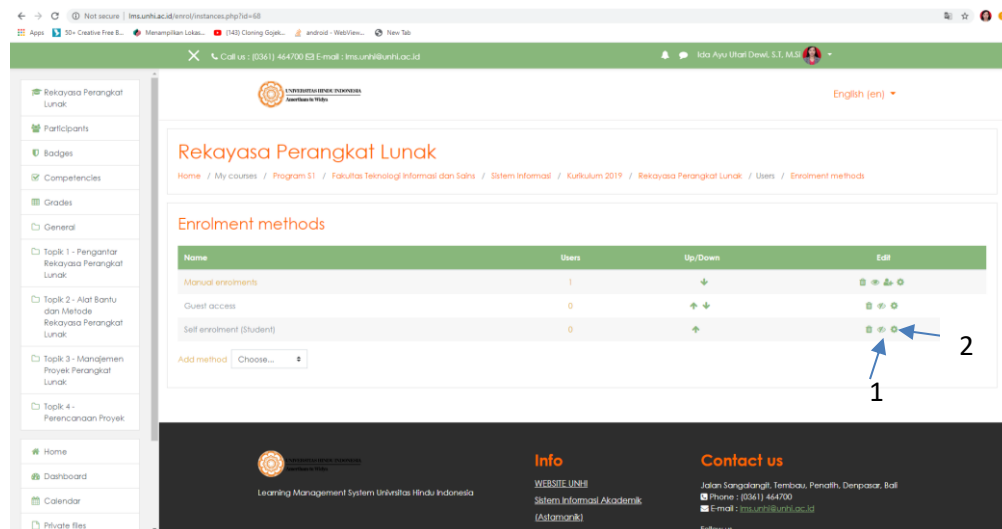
Not secure | lms.unhi.ac.id/enrol/instances.php?id=68

Apps 50+ Creative Free B... Menampilkan Lokas... (143) Cloning Gojek... android - WebView... New Tab

Call us : (0361) 464700 E-mail : lms.unhi@unhi.ac.id

Ida Ayu Utari Dewi, S.T, M.Si

Rekayasa Perangkat Lunak
Participants
Badges
Competencies
Grades
General
Topik 1 - Pengantar Rekayasa Perangkat Lunak
Topik 2 - Alat Bantu dan Metode Rekayasa Perangkat Lunak
Topik 3 - Manajemen Proyek Perangkat Lunak
Topik 4 - Perencanaan Proyek

Home
Dashboard
Calendar
Private files

UNIVERSITAS HINDU INDONESIA
Amertham te Widya

English (en)

Rekayasa Perangkat Lunak

Home / My courses / Program S1 / Fakultas Teknologi Informasi dan Sains / Sistem Informasi / Kurikulum 2019 / Rekayasa Perangkat Lunak / Users / Enrolment methods

Enrolment methods

| Name | Users | Up/Down | Edit |
|---|---|---|---|
| Manual enrolments | 1 | | |
| Guest access | 0 | | |
| Self enrolment (Student) | 0 | | |

Add method Choose...

2

1

UNIVERSITAS HINDU INDONESIA
Amertham te Widya

Learning Management System Univrsitas Hindu Indonesia

Info
WEBSITE UNHI
Sistem Informasi Akademik (Astamanik)

Contact us
Jalan Sangalangit, Tembau, Penatih, Denpasar, Bali
Phone : (0361) 464700
E-mail : lms.unhi@unhi.ac.id